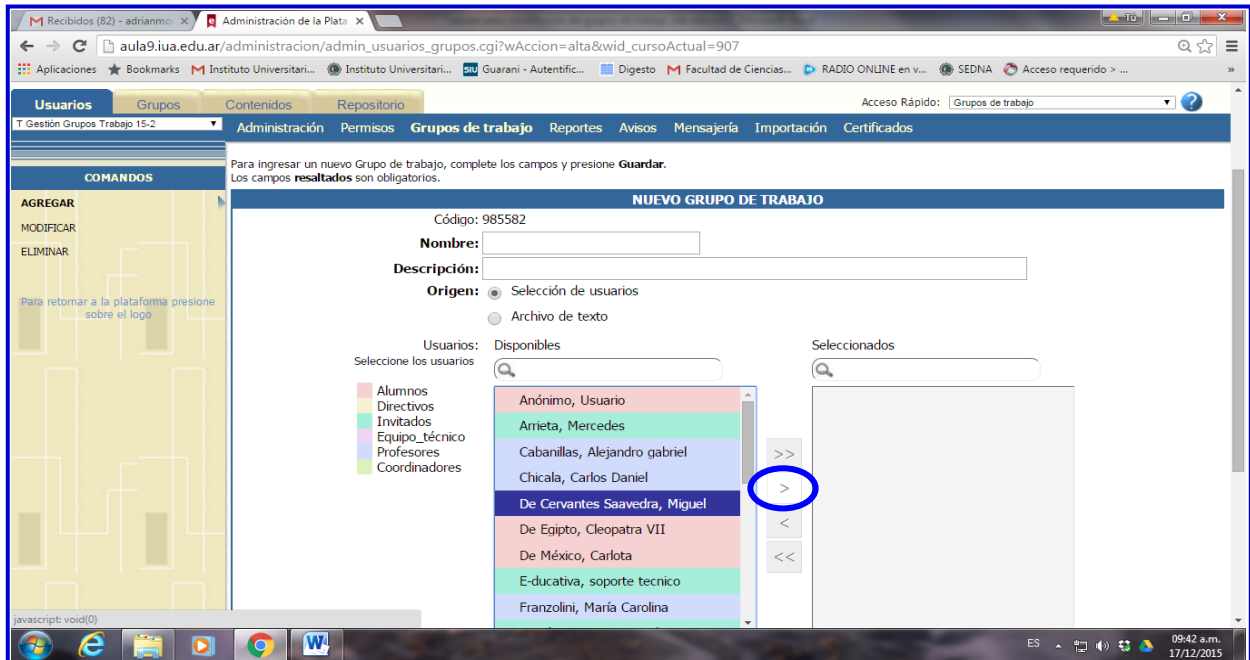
M Recibidos (82) - adrianmo ×
Administración de la Plata ×

Tú

aula9.iua.edu.ar/administracion/admin_usuarios_grupos.cgi?wAccion=alta&wid_cursoActual=907

Aplicaciones Bookmarks M Instituto Universitari... Instituto Universitari... Guarani - Autentific... Digesto M Facultad de Ciencias... RADIO ONLINE en v... SEDNA Acceso requerido > ... »

Usuarios Grupos Contenidos Repositorio

Acceso Rápido: Grupos de trabajo

T Gestión Grupos Trabajo 15-2

Administración Permisos Grupos de trabajo Reportes Avisos Mensajería Importación Certificados

COMANDOS

AGREGAR
MODIFICAR
ELIMINAR

Para retornar a la plataforma presione sobre el logo

Para ingresar un nuevo Grupo de trabajo, complete los campos y presione Guardar.
Los campos resaltados son obligatorios.

NUEVO GRUPO DE TRABAJO

Código: 985582
Nombre:
Descripción:
Origen: Selección de usuarios
Archivo de texto

Usuarios: Disponibles Seleccionados
Seleccione los usuarios

Alumnos
Directivos
Invitados
Equipo_técnico
Profesores
Coordinadores

Anónimo, Usuario
Arrieta, Mercedes
Cabanillas, Alejandro gabriel
Chicala, Carlos Daniel
De Cervantes Saavedra, Miguel
De Egipto, Cleopatra VII
De México, Carlota
E-ducativa, soporte tecnico
Franzolini, María Carolina

>>
>
<
<<

javascript: void(0)

ES 09:42 a.m. 17/12/2015